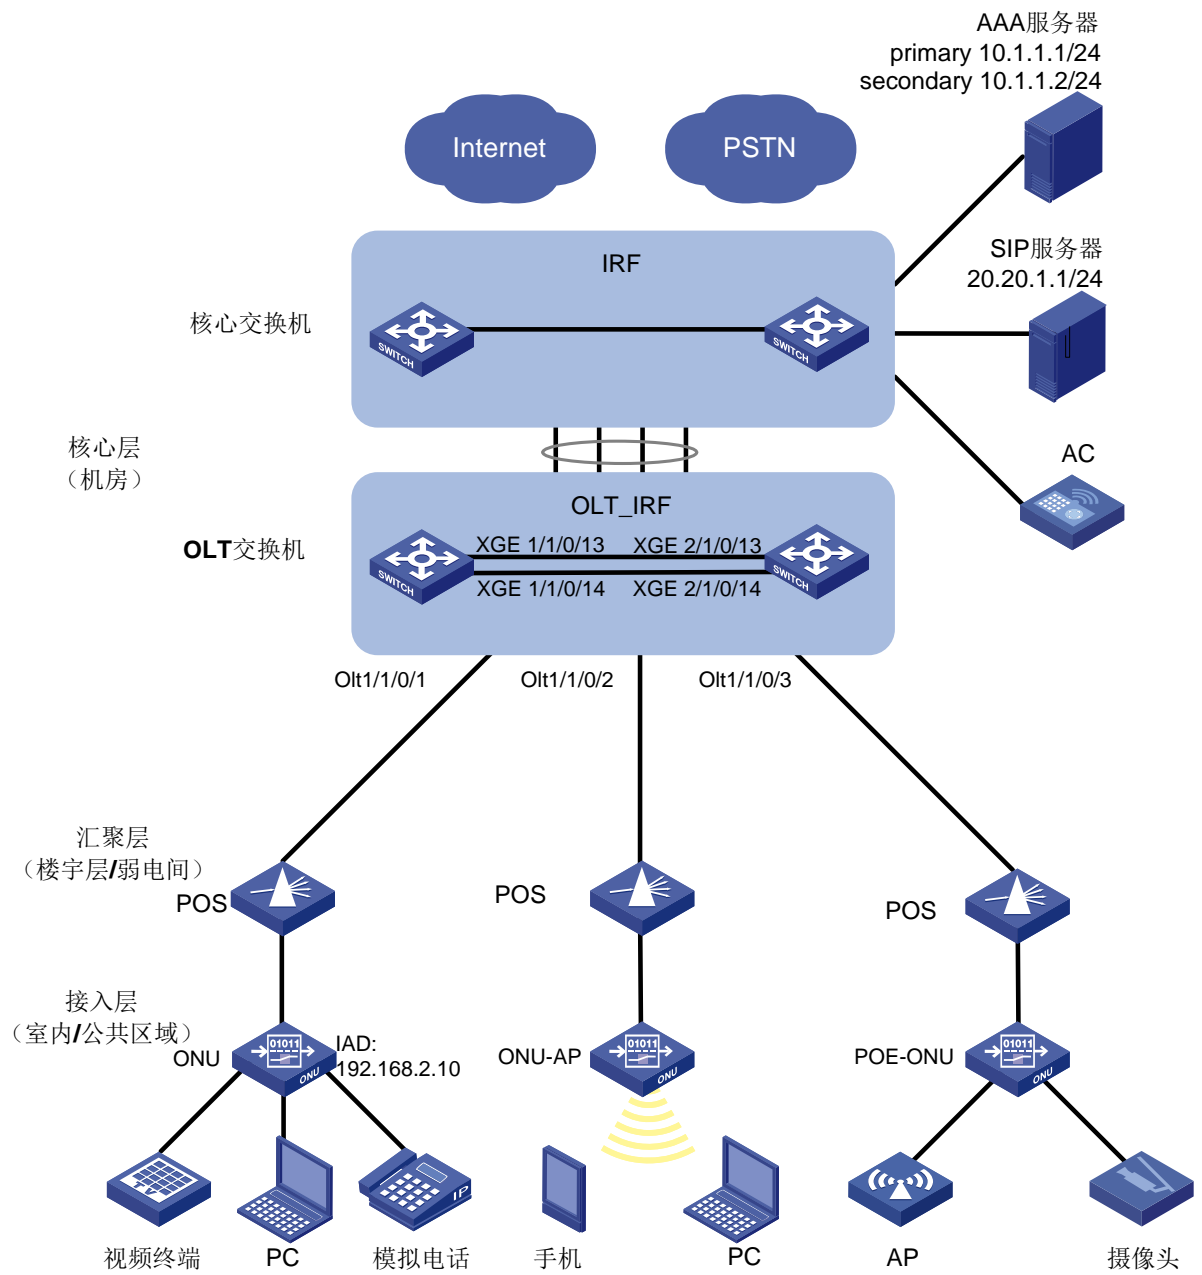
AAA服务器
primary 10.1.1.1/24
secondary 10.1.1.2/24

Internet

PSTN

IRF

核心交换机

SWITCH

SWITCH

SIP服务器
20.20.1.1/24

核心层
（机房）

AC

OLT_IRF

OLT交换机

SWITCH

XGE 1/1/0/13

XGE 2/1/0/13

SWITCH

XGE 1/1/0/14

XGE 2/1/0/14

Olt1/1/0/1

Olt1/1/0/2

Olt1/1/0/3

汇聚层
（楼宇层/弱电间）

POS

POS

POS

接入层
（室内/公共区域）

ONU

01011

ONU

IAD:
192.168.2.10

ONU-AP

01011

ONU

POE-ONU

01011

ONU

IP

视频终端

PC

模拟电话

手机

PC

AP

摄像头